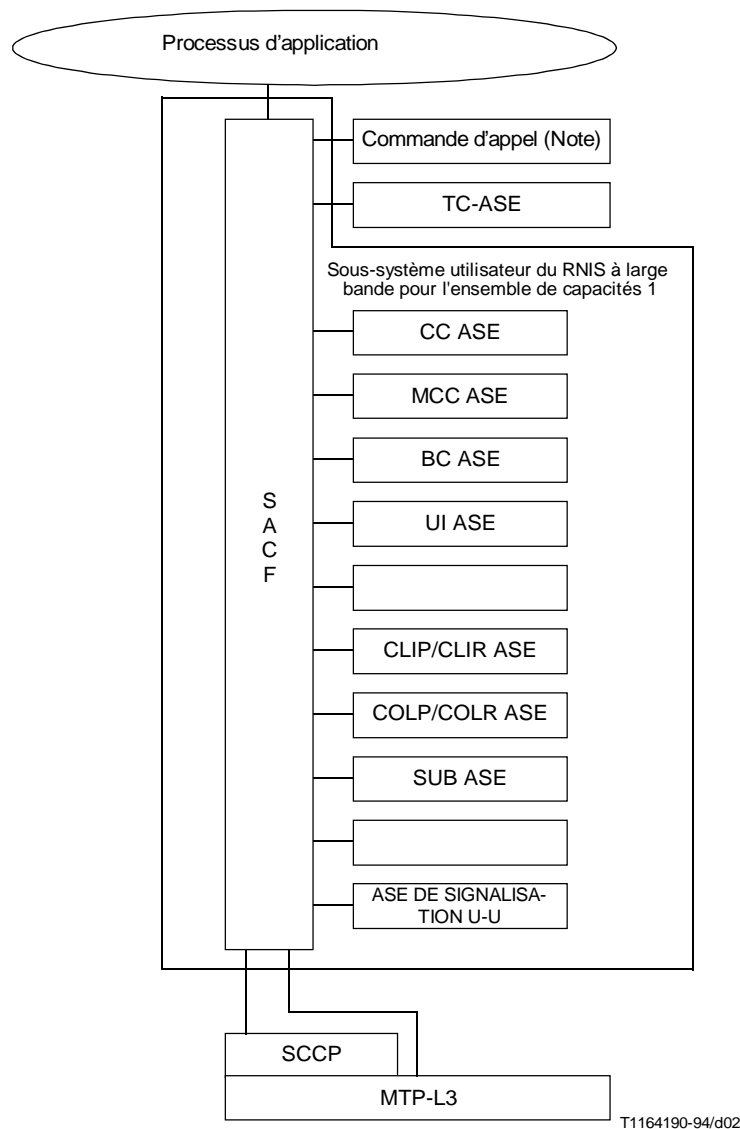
Processus d'application

Commande d'appel (Note)

TC-ASE

Sous-système utilisateur du RNIS à large bande pour l'ensemble de capacités 1

S
A
C
F

CC ASE

MCC ASE

BC ASE

UI ASE

CLIP/CLIR ASE

COLP/COLR ASE

SUB ASE

ASE DE SIGNALISATION U-U

SCCP

MTP-L3

T1164190-94/d02